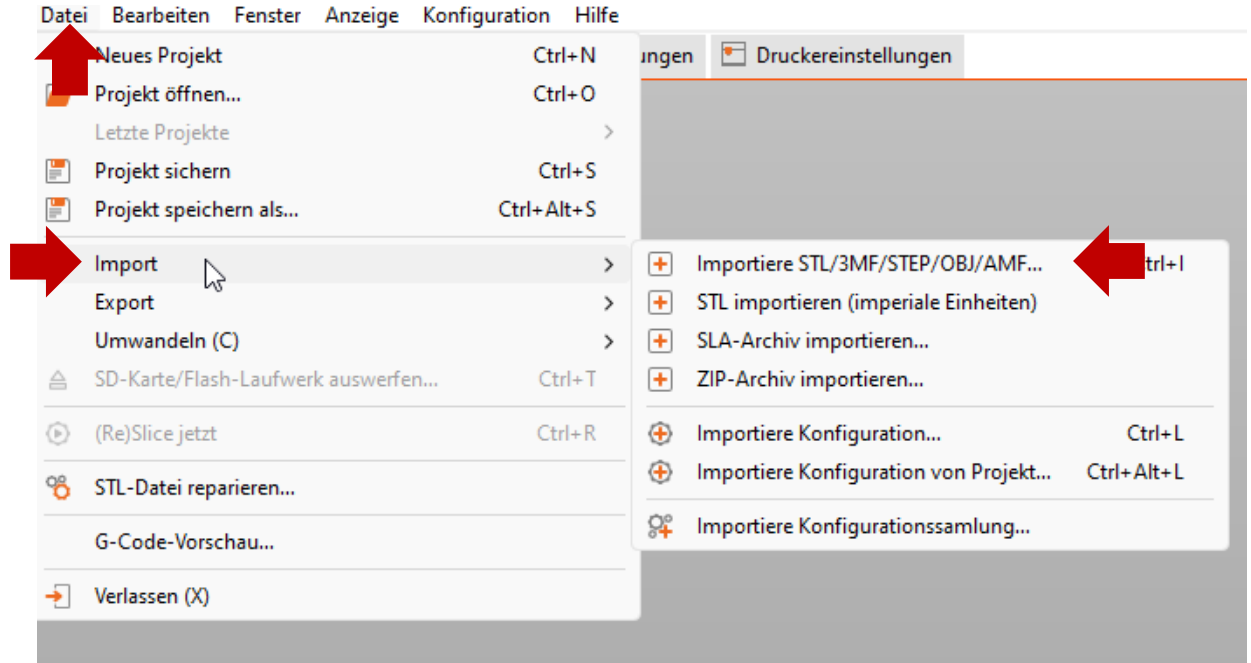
Datei Bearbeiten Fenster Anzeige Konfiguration Hilfe

ungen Druckereinstellungen

Neues Projekt Ctrl+N
Projekt öffnen... Ctrl+O
Letzte Projekte
Projekt sichern Ctrl+S
Projekt speichern als... Ctrl+Alt+S
Import
Export
Umwandeln (C)
SD-Karte/Flash-Laufwerk auswerfen... Ctrl+T
(Re)Slice jetzt Ctrl+R
STL-Datei reparieren...
G-Code-Vorschau...
Verlassen (X)

Importiere STL/3MF/STEP/OBJ/AMF... trl+I
STL importieren (imperiale Einheiten)
SLA-Archiv importieren...
ZIP-Archiv importieren...
Importiere Konfiguration... Ctrl+L
Importiere Konfiguration von Projekt... Ctrl+Alt+L
Importiere Konfigurationssamlung...